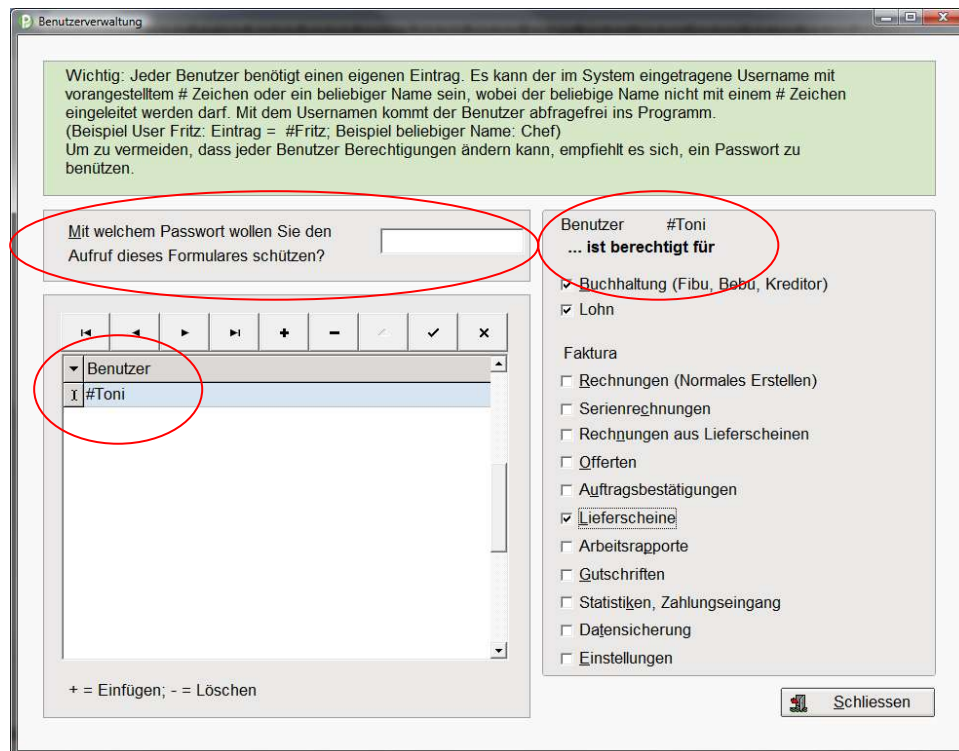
Benutzerverwaltung

Wichtig: Jeder Benutzer benötigt einen eigenen Eintrag. Es kann der im System eingetragene Username mit vorangestelltem # Zeichen oder ein beliebiger Name sein, wobei der beliebige Name nicht mit einem # Zeichen eingeleitet werden darf. Mit dem Usernamen kommt der Benutzer abfragefrei ins Programm.
(Beispiel User Fritz: Eintrag = #Fritz; Beispiel beliebiger Name: Chef)
Um zu vermeiden, dass jeder Benutzer Berechtigungen ändern kann, empfiehlt es sich, ein Passwort zu benützen.

Mit welchem Passwort wollen Sie den Aufruf dieses Formulares schützen?

Benutzer
#Toni

+ = Einfügen; - = Löschen

Benutzer #Toni
... ist berechtigt für

Buchhaltung (Fibu, Bebu, Kreditor)
Lohn

Faktura
Rechnungen (Normales Erstellen)
Serienrechnungen
Rechnungen aus Lieferscheinen
Offerten
Auftragsbestätigungen
Lieferscheine
Arbeitsrapporte
Gutschriften
Statistiken, Zahlungseingang
Datensicherung
Einstellungen

Schliessen